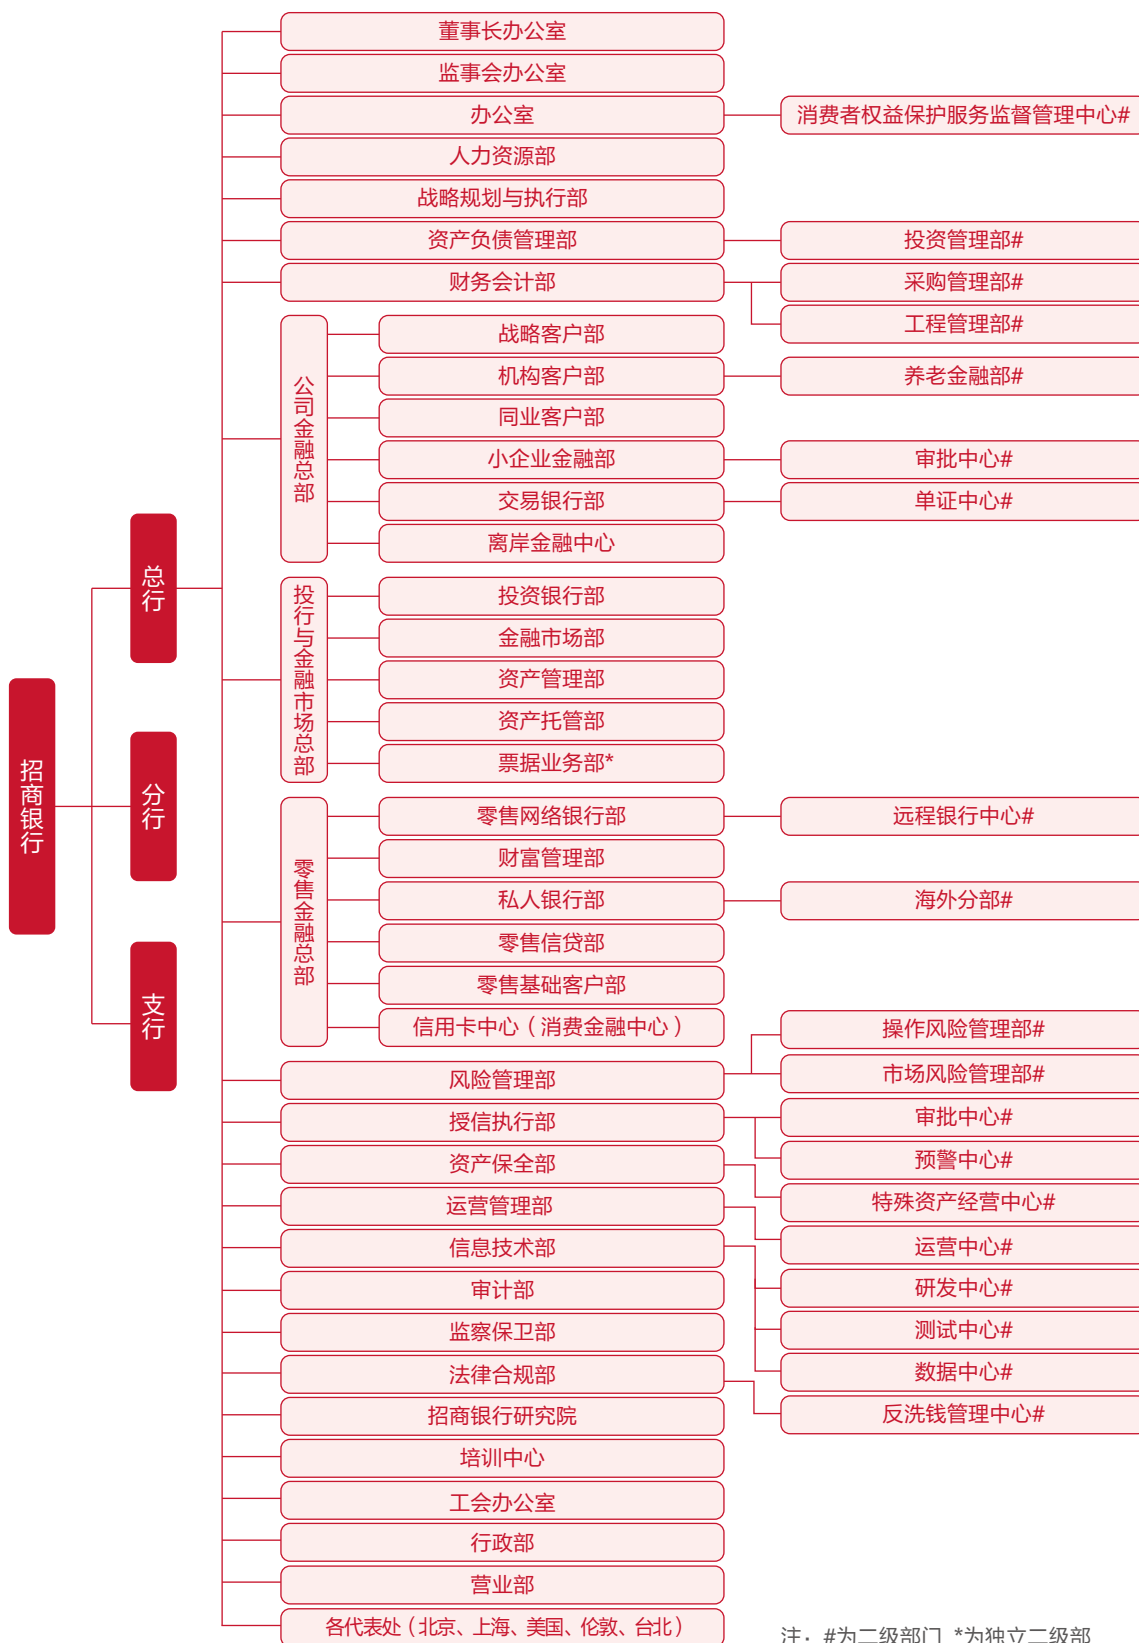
招商银行

总行

分行

支行

董事长办公室

监事会办公室

办公室

消费者权益保护服务监督管理中心#

人力资源部

战略规划与执行部

资产负债管理部

投资管理部#

财务会计部

采购管理部#

工程管理部#

公司金融总部

战略客户部

机构客户部

养老金融部#

同业客户部

小企业金融部

审批中心#

交易银行部

单证中心#

离岸金融中心

投行与金融市场总部

投资银行部

金融市场部

资产管理部

资产托管部

票据业务部*

零售金融总部

零售网络银行部

远程银行中心#

财富管理部

私人银行部

海外分部#

零售信贷部

零售基础客户部

信用卡中心（消费金融中心）

操作风险管理部#

风险管理部

市场风险管理部#

授信执行部

审批中心#

预警中心#

资产保全部

特殊资产经营中心#

运营管理部

运营中心#

信息技术部

研发中心#

审计部

测试中心#

监察保卫部

数据中心#

法律合规部

反洗钱管理中心#

招商银行研究院

培训中心

工会办公室

行政部

营业部

各代表处（北京、上海、美国、伦敦、台北）

注：#为二级部门 *为独立二级部